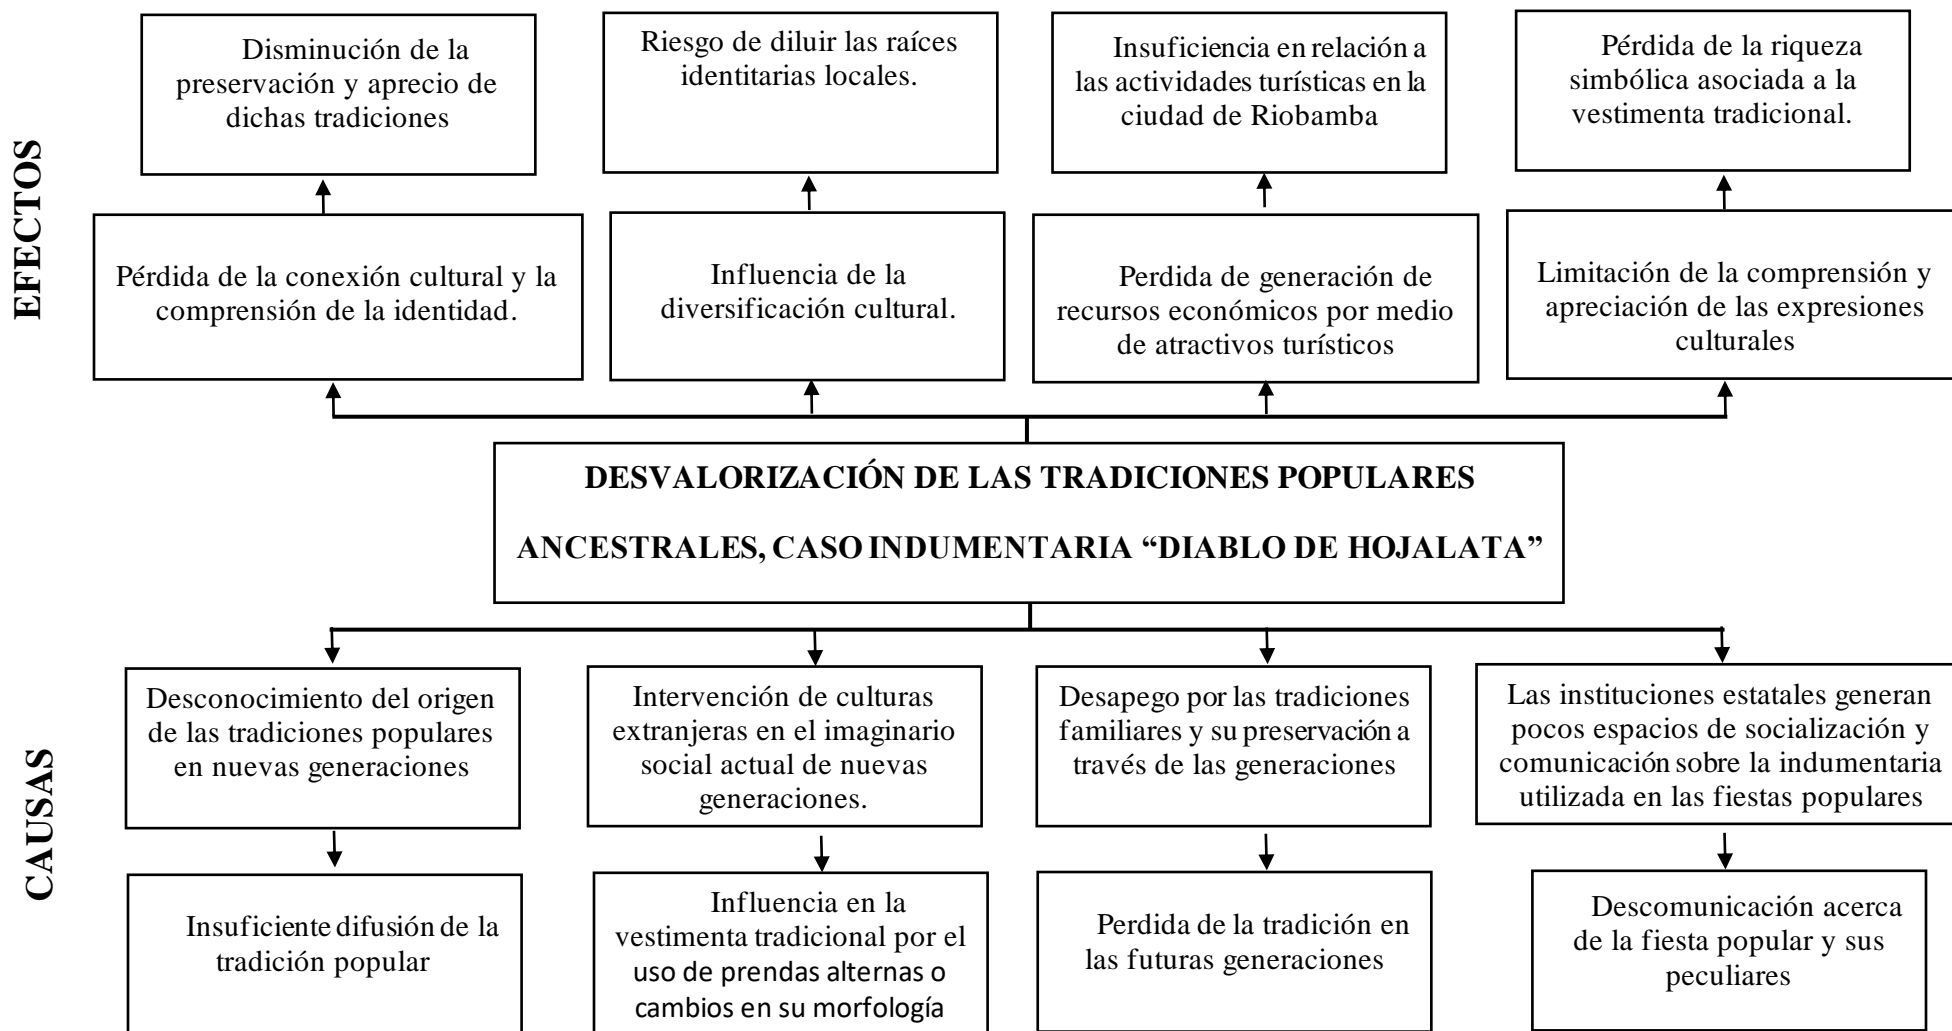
EFECTOS

Disminución de la preservación y aprecio de dichas tradiciones

Riesgo de diluir las raíces identitarias locales.

Insuficiencia en relación a las actividades turísticas en la ciudad de Riobamba

Pérdida de la riqueza simbólica asociada a la vestimenta tradicional.

Pérdida de la conexión cultural y la comprensión de la identidad.

Influencia de la diversificación cultural.

Perdida de generación de recursos económicos por medio de atractivos turísticos

Limitación de la comprensión y apreciación de las expresiones culturales

DESVALORIZACIÓN DE LAS TRADICIONES POPULARES ANCESTRALES, CASO INDUMENTARIA "DIABLO DE HOJALATA"

CAUSAS

Desconocimiento del origen de las tradiciones populares en nuevas generaciones

Intervención de culturas extranjeras en el imaginario social actual de nuevas generaciones.

Desapego por las tradiciones familiares y su preservación a través de las generaciones

Las instituciones estatales generan pocos espacios de socialización y comunicación sobre la indumentaria utilizada en las fiestas populares

Insuficiente difusión de la tradición popular

Influencia en la vestimenta tradicional por el uso de prendas alternas o cambios en su morfología

Perdida de la tradición en las futuras generaciones

Descomunicación acerca de la fiesta popular y sus peculiares